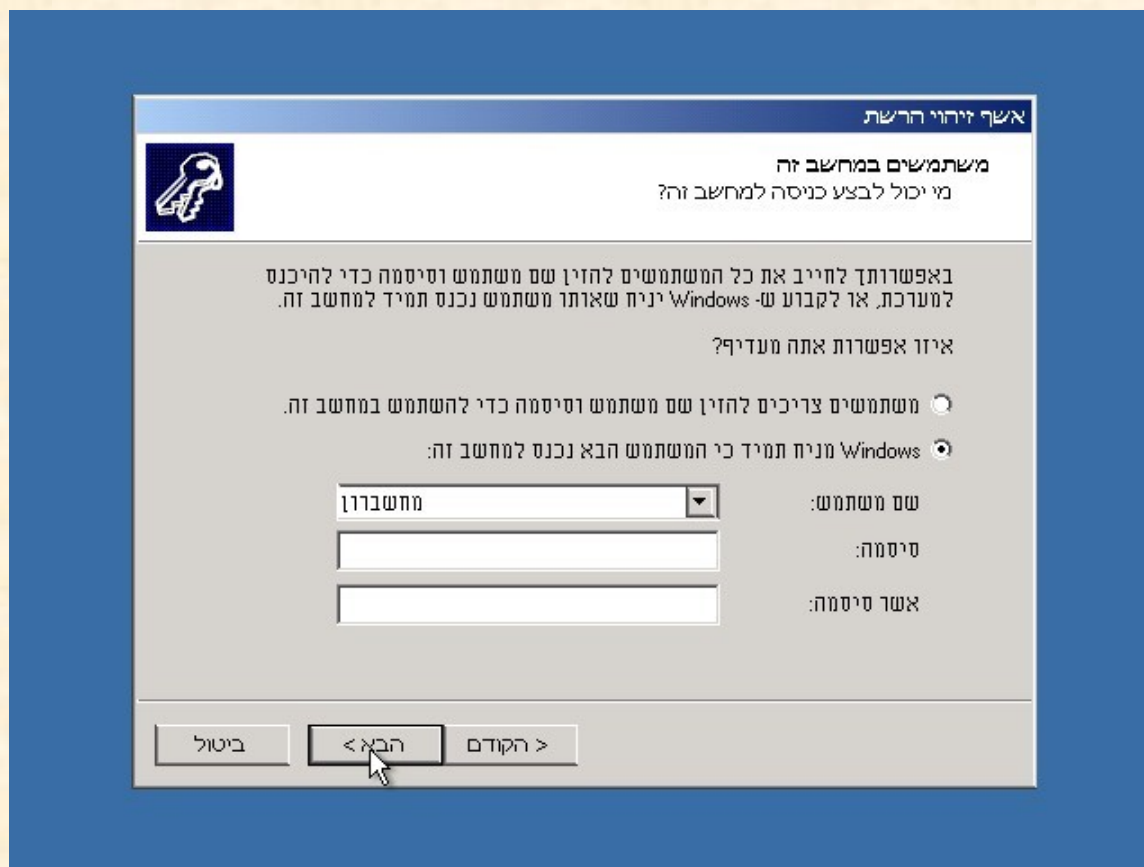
אשף זיהוי הרשת

משתמשים במחשב זה
מי יכול לבצע כניסה למחשב זה?

באפשרותך לחייב את כל המשתמשים להזין שם משתמש וסיסמה כדי להיכנס למערכת, או לקבוע ש- Windows יניח שאותו משתמש נכנס תמיד למחשב זה.

איזו אפשרות אתה מעדיף?

משתמשים צריכים להזין שם משתמש וסיסמה כדי להשתמש במחשב זה.

Windows מניח תמיד כי המשתמש הבא נכנס למחשב זה:

שם משתמש: מחשברון

סיסמה:

אשר סיסמה:

< הקודם
הבא >
ביטול